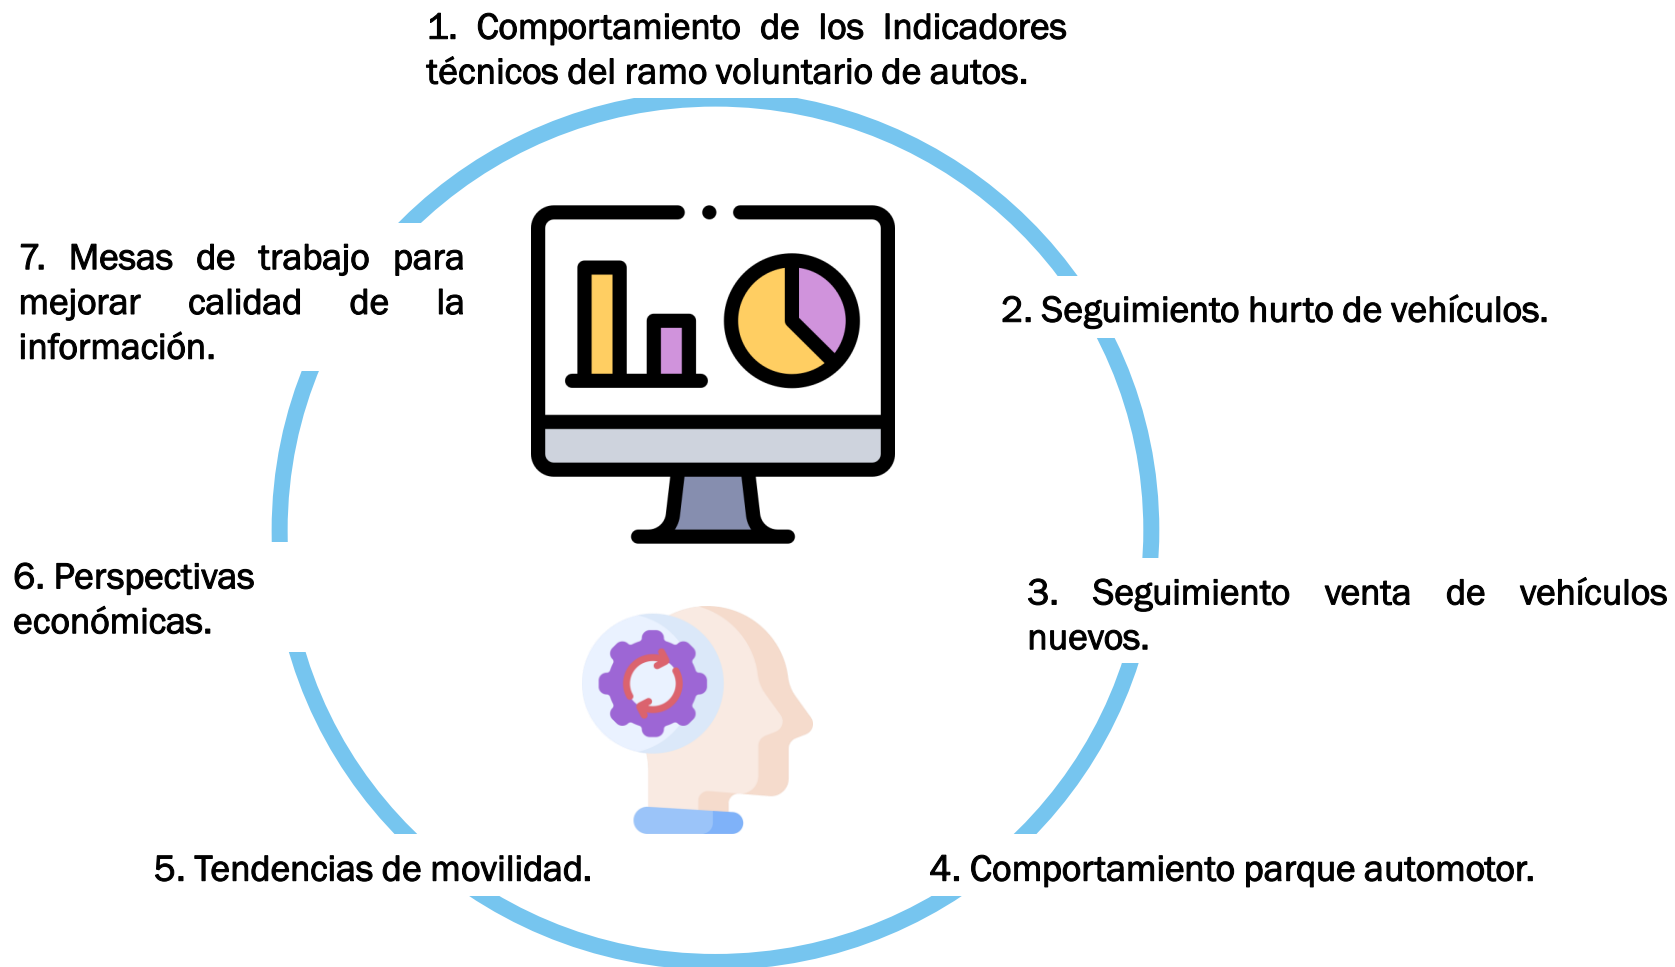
1. Comportamiento de los Indicadores técnicos del ramo voluntario de autos.

2. Seguimiento hurto de vehículos.

3. Seguimiento venta de vehículos nuevos.

4. Comportamiento parque automotor.

5. Tendencias de movilidad.

6. Perspectivas económicas.

7. Mesas de trabajo para mejorar calidad de la información.